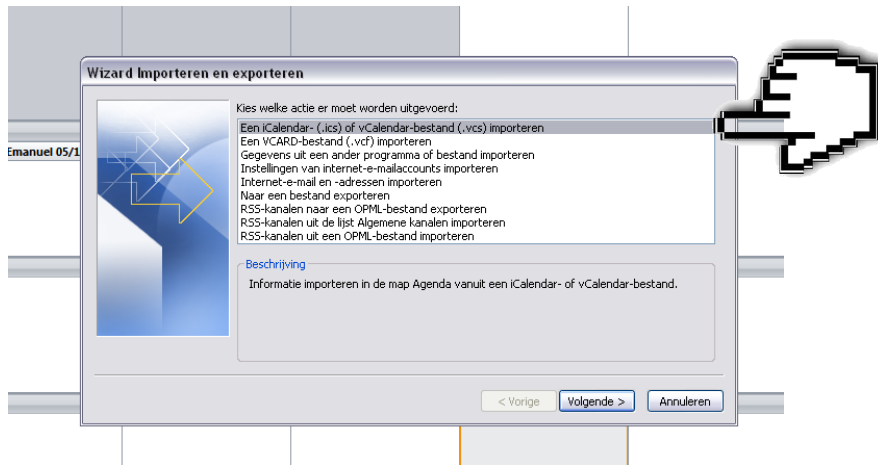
Emanuel 05/1

Wizard Importeren en exporteren

Kies welke actie er moet worden uitgevoerd:

Een iCalendar- (.ics) of vCalendar-bestand (.vcs) importeren
Een VCARD-bestand (.vcf) importeren
Gegevens uit een ander programma of bestand importeren
Instellingen van internet-e-mailaccounts importeren
Internet-e-mail en -adressen importeren
Naar een bestand exporteren
RSS-kanalen naar een OPML-bestand exporteren
RSS-kanalen uit de lijst Algemene kanalen importeren
RSS-kanalen uit een OPML-bestand importeren

Beschrijving

Informatie importeren in de map Agenda vanuit een iCalendar- of vCalendar-bestand.

< Vorige | Volgende > | Annuleren